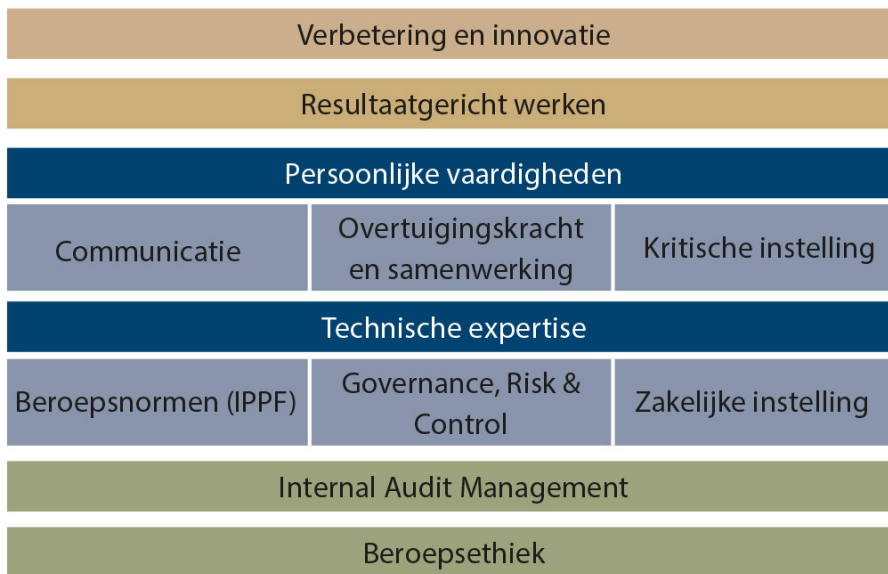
Verbetering en innovatie

Resultaatgericht werken

Persoonlijke vaardigheden

| Communicatie | Overtuigingskracht en samenwerking | Kritische instelling |
|---|---|---|

Technische expertise

| Beroepsnormen (IPPF) | Governance, Risk & Control | Zakelijke instelling |
|---|---|---|

Internal Audit Management

Beroepsethiek